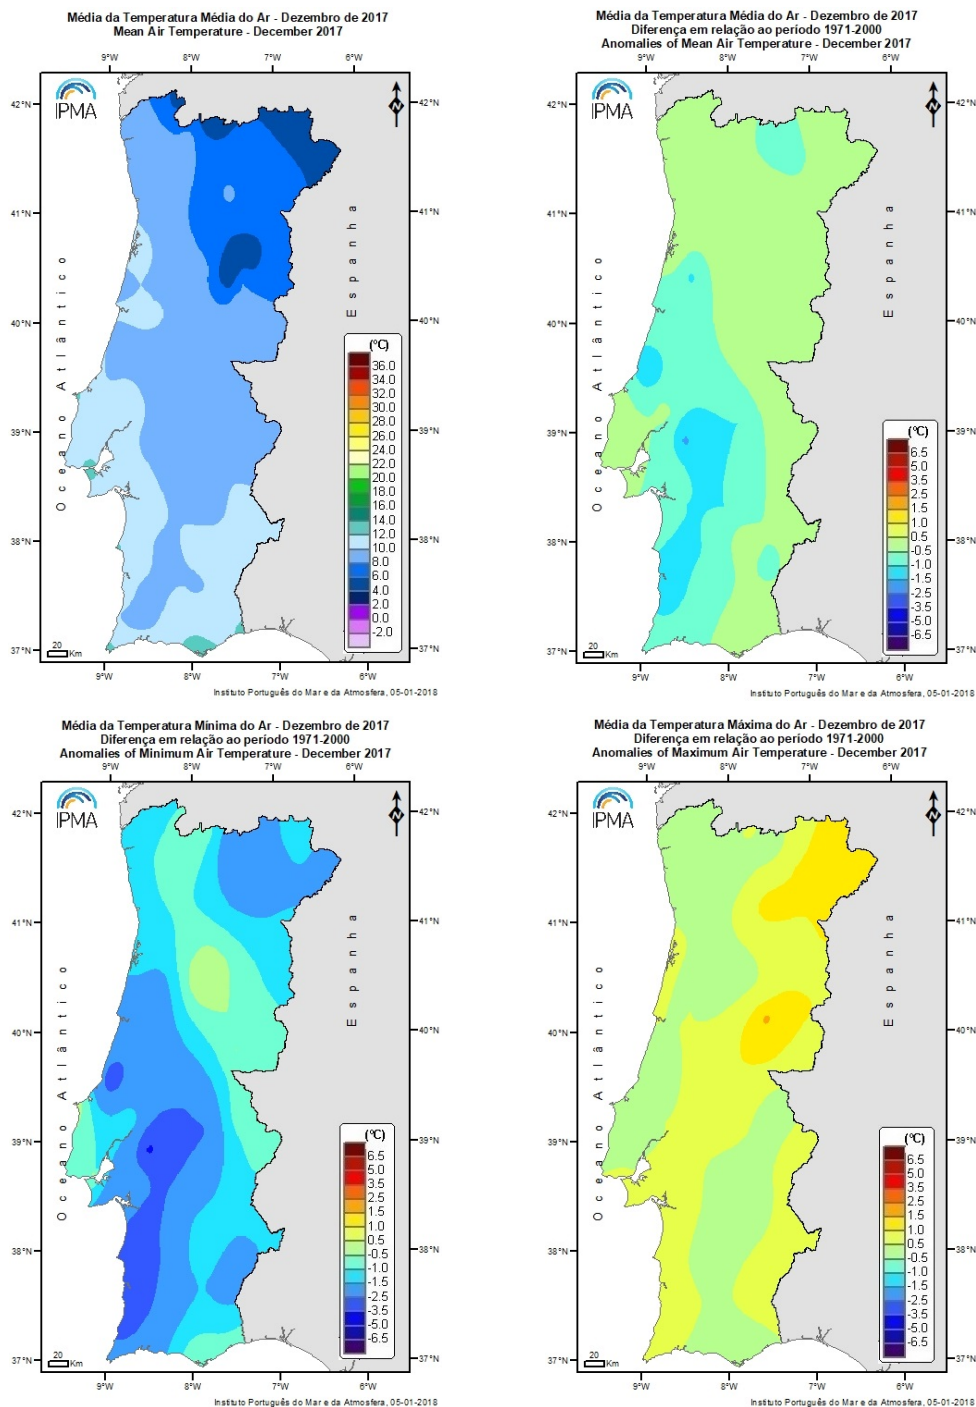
Média da Temperatura Média do Ar - Dezembro de 2017
Mean Air Temperature - December 2017

9°W 8°W 7°W 6°W

42°N 41°N 40°N 39°N 38°N 37°N

IPMA

Oceano Atlântico

Espanha

(°C)
36.0
34.0
32.0
30.0
28.0
26.0
24.0
22.0
20.0
18.0
16.0
14.0
12.0
10.0
8.0
6.0
4.0
2.0
0.0
-2.0

20 Km

9°W 8°W 7°W 6°W

Instituto Português do Mar e da Atmosfera, 05-01-2018

Média da Temperatura Média do Ar - Dezembro de 2017
Diferença em relação ao período 1971-2000
Anomalies of Mean Air Temperature - December 2017

9°W 8°W 7°W 6°W

42°N 41°N 40°N 39°N 38°N 37°N

IPMA

Oceano Atlântico

Espanha

(°C)
6.5
5.0
3.5
2.5
1.5
1.0
0.5
-0.5
-1.0
-1.5
-2.5
-3.5
-5.0
-6.5

20 Km

9°W 8°W 7°W 6°W

Instituto Português do Mar e da Atmosfera, 05-01-2018

Média da Temperatura Mínima do Ar - Dezembro de 2017
Diferença em relação ao período 1971-2000
Anomalies of Minimum Air Temperature - December 2017

9°W 8°W 7°W 6°W

42°N 41°N 40°N 39°N 38°N 37°N

IPMA

Oceano Atlântico

Espanha

(°C)
6.5
5.0
3.5
2.5
1.5
1.0
0.5
-0.5
-1.0
-1.5
-2.5
-3.5
-5.0
-6.5

20 Km

9°W 8°W 7°W 6°W

Instituto Português do Mar e da Atmosfera, 05-01-2018

Média da Temperatura Máxima do Ar - Dezembro de 2017
Diferença em relação ao período 1971-2000
Anomalies of Maximum Air Temperature - December 2017

9°W 8°W 7°W 6°W

42°N 41°N 40°N 39°N 38°N 37°N

IPMA

Oceano Atlântico

Espanha

(°C)
6.5
5.0
3.5
2.5
1.5
1.0
0.5
-0.5
-1.0
-1.5
-2.5
-3.5
-5.0
-6.5

20 Km

9°W 8°W 7°W 6°W

Instituto Português do Mar e da Atmosfera, 05-01-2018